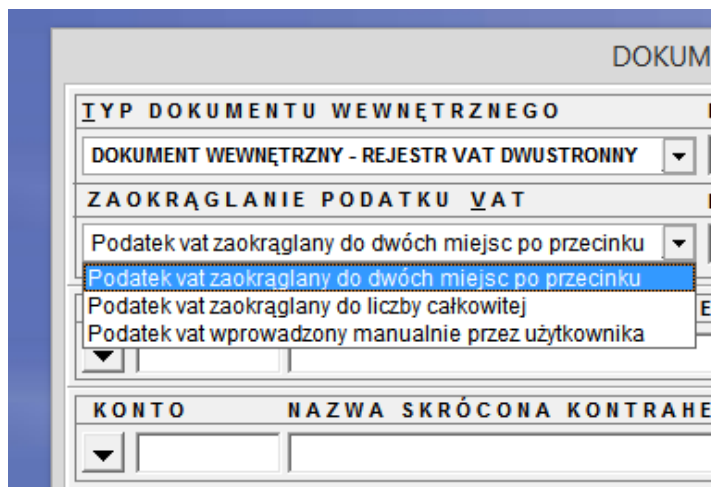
DOKUM

TYP DOKUMENTU WEWNĘTRZNEGO

DOKUMENT WEWNĘTRZNY - REJESTR VAT DWUSTRONNY

ZAOKRĄGLANIE PODATKU VAT

Podatek vat zaokrąglany do dwóch miejsc po przecinku

Podatek vat zaokrąglany do dwóch miejsc po przecinku
Podatek vat zaokrąglany do liczby całkowitej
Podatek vat wprowadzony manualnie przez użytkownika

E

KONTO NAZWA SKRÓCONA KONTRAHE